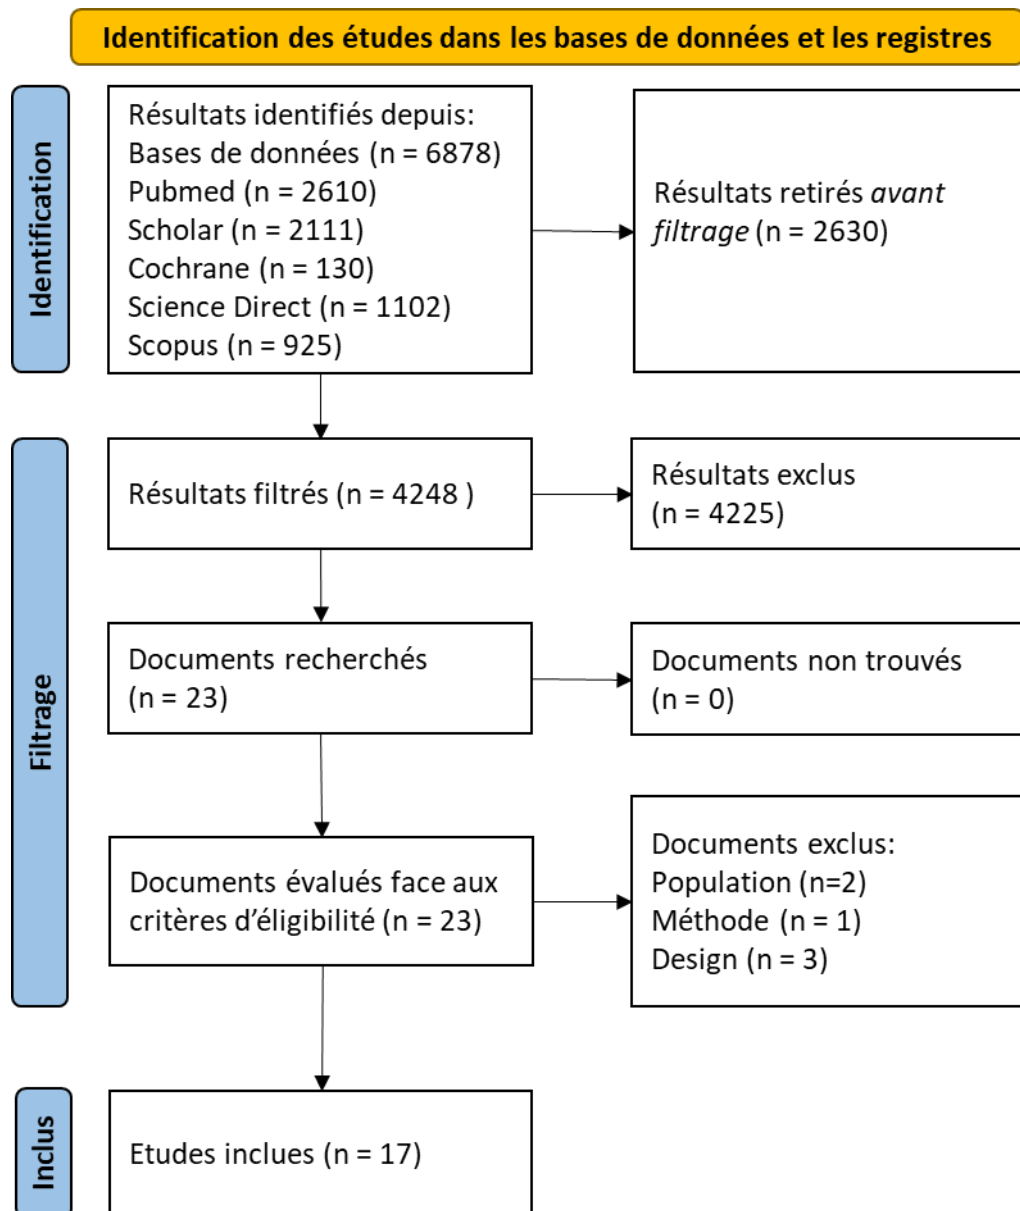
Identification des études dans les bases de données et les registres

Identification

Résultats identifiés depuis:
Bases de données (n = 6878)
Pubmed (n = 2610)
Scholar (n = 2111)
Cochrane (n = 130)
Science Direct (n = 1102)
Scopus (n = 925)

Résultats retirés *avant filtrage* (n = 2630)

Filtrage

Résultats filtrés (n = 4248 )

Résultats exclus (n = 4225)

Documents recherchés (n = 23)

Documents non trouvés (n = 0)

Documents évalués face aux critères d'éligibilité (n = 23)

Documents exclus:
Population (n=2)
Méthode (n = 1)
Design (n = 3)

Inclus

Etudes inclues (n = 17)